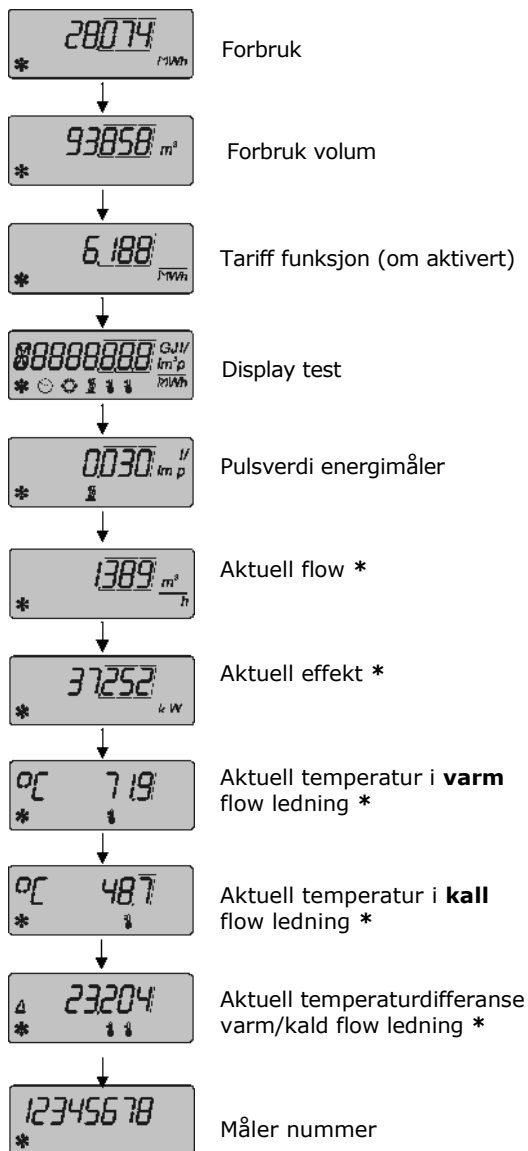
28.074 MWh

Forbruk

93858 m³

Forbruk volum

6.188 MWh

Tariff funksjon (om aktivert)

88888888 GJ/l/ Im³p MWh

Display test

0.030 Imp l/

Pulsverdi energimåler

1.389 m³/h

Aktuell flow *

37.252 kW

Aktuell effekt *

°C 71.9

Aktuell temperatur i **varm** flow ledning *

°C 48.7

Aktuell temperatur i **kall** flow ledning *

Δ 23.204

Aktuell temperaturdifferanse varm/kald flow ledning *

12345678

Måler nummer